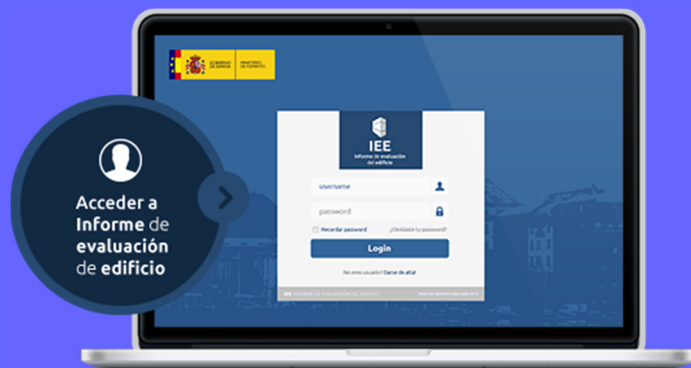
GOBIERNO DE ESPAÑA

MINISTERIO DE FOMENTO

IEE

Informe de evaluación del edificio

username

password

Recordar password

¿Olvidaste tu password?

Login

No eres usuario? Darse de alta!

IEE INFORME DE EVALUACIÓN DEL EDIFICIO

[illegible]

Acceder a Informe de evaluación de edificio